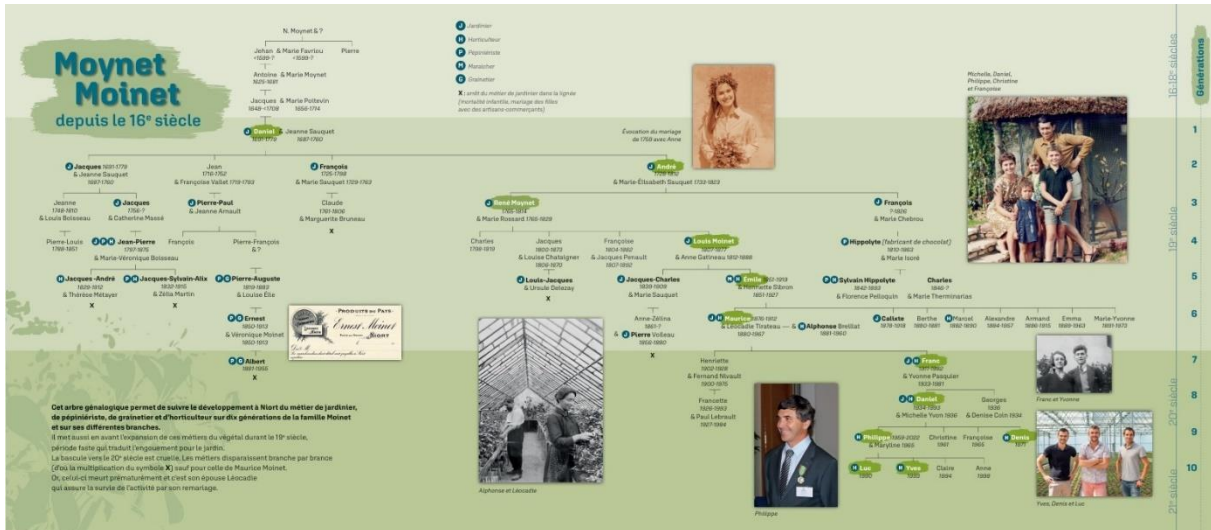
Moynet
Moinet
depuis le 16e siècle

N. Moynet & ?

Jehan & Marie Favriou Pierre
<1599-? <1599-?

Antoine & Marie Moynet
1629-1691

Jacques & Marie Poitevin
1648-1708 1658-1714

J Daniel & Jeanne Sauquet
1690-1779 1690-1760

J Jardinier
H Horticulteur
P Pépiniériste
M Maraîcher
G Grainetier

X : arrêt du métier de jardinier dans la lignée (mortalité infantile, mariage des filles avec des artisans-commerçants)

Évocation du mariage de 1769 avec Anne

Michelle, Daniel, Philippe, Christine et Françoise

J Jacques 1691-1779 & Jeanne Sauquet 1697-1760

Jean 1716-1752 & Françoise Vallet 1719-1793

J François 1725-1788 & Marie Sauquet 1729-1763

J André 1728-1812 & Marie-Élisabeth Sauquet 1732-1823

Jeanne 1748-1810 & Louis Boisseau

J Jacques 1756-? & Catherine Massé

J Pierre-Paul & Jeanne Arnault

Claude 1761-1806 & Marguerite Bruneau
X

J René Moynet 1765-1814 & Marie Rossard 1765-1828

J François ?-1806 & Marie Chebrou

Pierre-Louis 1788-1851

J P P Jean-Pierre 1797-1876 & Marie-Véronique Boisseau

François

Pierre-François & ?

Charles 1796-1819

Jacques 1800-1873 & Jeanne Chataigner 1806-1870

Françoise 1804-1862 & Jacques Penault 1807-1890

J Louis Moinet 1809-1890 & Anne Gatineau 1812-1888

P Hippolyte (fabricant de chocolat) 1812-1863 & Marie Isoré

H Jacques-André 1829-1912 & Thérèse Métayer
X

P H Jacques-Sylvain-Alix 1832-1915 & Zélia Martin
X

P G Pierre-Auguste 1819-1893 & Louise Elie

J Louis-Jacques & Ursule Delavay
X

J Jacques-Charles 1839-1909 & Marie Sauquet

H H Émile 1852-1919 & Henriette Sibiron 1857-1927

P H Sylvain Hippolyte 1842-1933 & Florence Pelloquin

Charles 1845-? & Marie Therminarias

PRODUITS du PAYS Ernest Moinet NIORT

P G Ernest 1850-1913 & Véronique Moinet 1860-1913

Anne-Zélina 1867-? & J Pierre Volleau 1860-1950

J H Maurice 1876-1952 & Léocadie Tirateau 1880-1967 & H Alphonse Breillat 1881-1950

J Calixte 1878-1918
Berthe 1880-1881
H Marcel 1882-1890
Alexandre 1884-1957
Armand 1886-1915
Emma 1889-1963
Marie-Yvonne 1891-1973

P G Albert 1887-1955
X

Henriette 1902-1926 & Fernand Nivault 1900-1975

Francette 1920-1993 & Paul Lebrault 1927-1984

J H Franc 1907-1992 & Yvonne Pasquier 1923-1981

Franc et Yvonne

J H Daniel 1934-1993 & Michelle Yvon 1936

Georges 1936 & Denise Coin 1934

H Philippe 1959-2022 & Maryline 1965

Christine 1961

Françoise 1965

H Denis 1971

H Luc 1990

H Yves 1993

Claire 1994

Anne 1998

Alphonse et Léocadie

Philippe

Yves, Denis et Luc

Cet arbre généalogique permet de suivre le développement à Niort du métier de jardinier, de pépiniériste, de grainetier et d'horticulteur sur dix générations de la famille Moinet et sur ses différentes branches.
Il met aussi en avant l'expansion de ces métiers du végétal durant le 19e siècle, période faste qui traduit l'engouement pour le jardin.
La bascule vers le 20e siècle est cruelle. Les métiers disparaissent branche par branche (d'où la multiplication du symbole X) sauf pour celle de Maurice Moinet.
Or, celui-ci meurt prématurément et c'est son épouse Léocadie qui assure la survie de l'activité par son remariage.

Générations
16-18e siècle
19e siècle
20e siècle
21e siècle
1
2
3
4
5
6
7
8
9
10